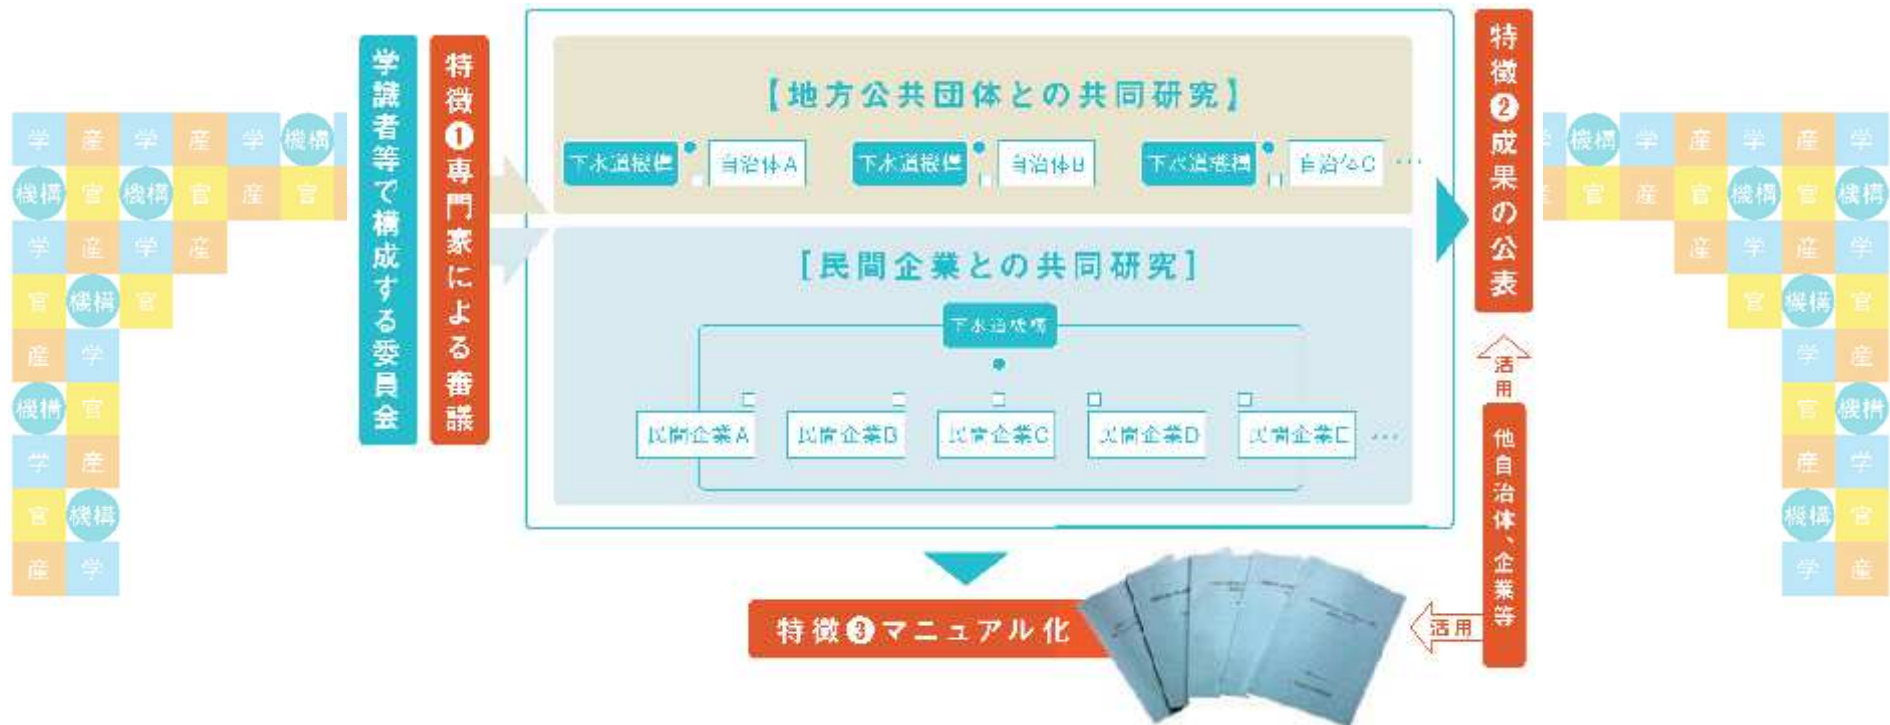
学 産 学 産 学 機構
機構 官 機構 官 産 官
学 産 学 産
官 機構 官
産 学
機構 官
学 産
官 機構
産 学

学識者等で構成する委員会

特徴❶専門家による審議

【地方公共団体との共同研究】

下水道機構 自治体A 下水道機構 自治体B 下水道機構 自治体C …

［民間企業との共同研究］

下水道機構

民間企業A 民間企業B 民間企業C 民間企業D 民間企業E …

特徴❷成果の公表

活用

他自治体、企業等

活用

特徴❸マニュアル化

機構 学 産 学 産 学
官 産 官 機構 官 機構
産 学 産 学
官 機構 官
学 産
官 機構
産 学
機構 官
学 産